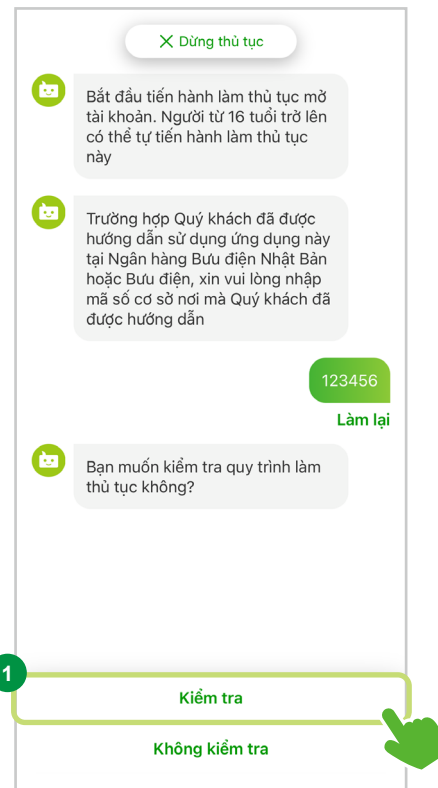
Dừng thủ tục

Bắt đầu tiến hành làm thủ tục mở tài khoản. Người từ 16 tuổi trở lên có thể tự tiến hành làm thủ tục này

Trường hợp Quý khách đã được hướng dẫn sử dụng ứng dụng này tại Ngân hàng Bưu điện Nhật Bản hoặc Bưu điện, xin vui lòng nhập mã số cơ sở nơi mà Quý khách đã được hướng dẫn

123456

Làm lại

Bạn muốn kiểm tra quy trình làm thủ tục không?

1

Kiểm tra

Không kiểm tra